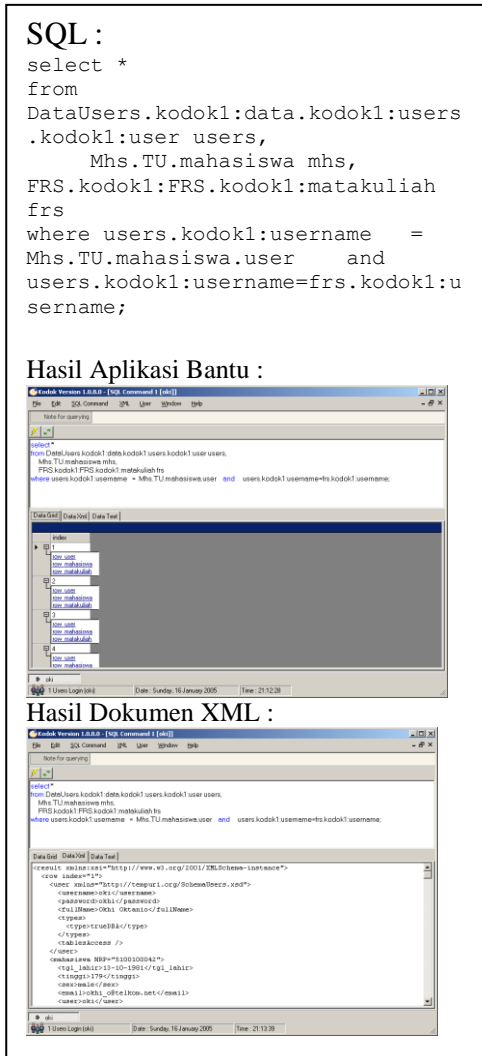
SQL :
select *
from
DataUsers.kodok1:data.kodok1:users.kodok1:user users,
Mhs.TU.mahasiswa mhs,
FRS.kodok1:FRS.kodok1:matakuliah frs
where users.kodok1:username = Mhs.TU.mahasiswa.user and users.kodok1:username=frs.kodok1:username;

Hasil Aplikasi Bantu :

Kodok Version 1.0.0.0 - [SQL Command 1 [oki]]
File Edit SQL Command XML User Window Help
Note for querying
select *
from DataUsers.kodok1:data.kodok1:users.kodok1:user users,
Mhs.TU.mahasiswa mhs,
FRS.kodok1:FRS.kodok1:matakuliah frs
where users.kodok1:username = Mhs.TU.mahasiswa.user and users.kodok1:username=frs.kodok1:username;
Data Grid | Data Xml | Data Text
index
1
row_user
row_mahasiswa
row_matakuliah
2
row_user
row_mahasiswa
row_matakuliah
3
row_user
row_mahasiswa
row_matakuliah
4
row_user
row_mahasiswa
oki
1 Users Login [oki] Date : Sunday, 16 January 2005 Time : 21:12:28

Hasil Dokumen XML :

Kodok Version 1.0.0.0 - [SQL Command 1 [oki]]
File Edit SQL Command XML User Window Help
Note for querying
select *
from DataUsers.kodok1:data.kodok1:users.kodok1:user users,
Mhs.TU.mahasiswa mhs,
FRS.kodok1:FRS.kodok1:matakuliah frs
where users.kodok1:username = Mhs.TU.mahasiswa.user and users.kodok1:username=frs.kodok1:username;
Data Grid | Data Xml | Data Text
<result xmlns:xsi="http://www.w3.org/2001/XMLSchema-instance">
<row index="1">
<user xmlns="http://tempuri.org/SchemaUsers.xsd">
<username>oki</username>
<password>okhi</password>
<fullName>Okhi Oktanio</fullName>
<types>
<type>trueDBA</type>
</types>
<tablesAccess />
</user>
<mahasiswa NRP="5100100042">
<tgl_lahir>13-10-1981</tgl_lahir>
<tinggi>179</tinggi>
<sex>male</sex>
<email>okhi_o@telkom.net</email>
<user>oki</user>
oki
1 Users Login [oki] Date : Sunday, 16 January 2005 Time : 21:13:39